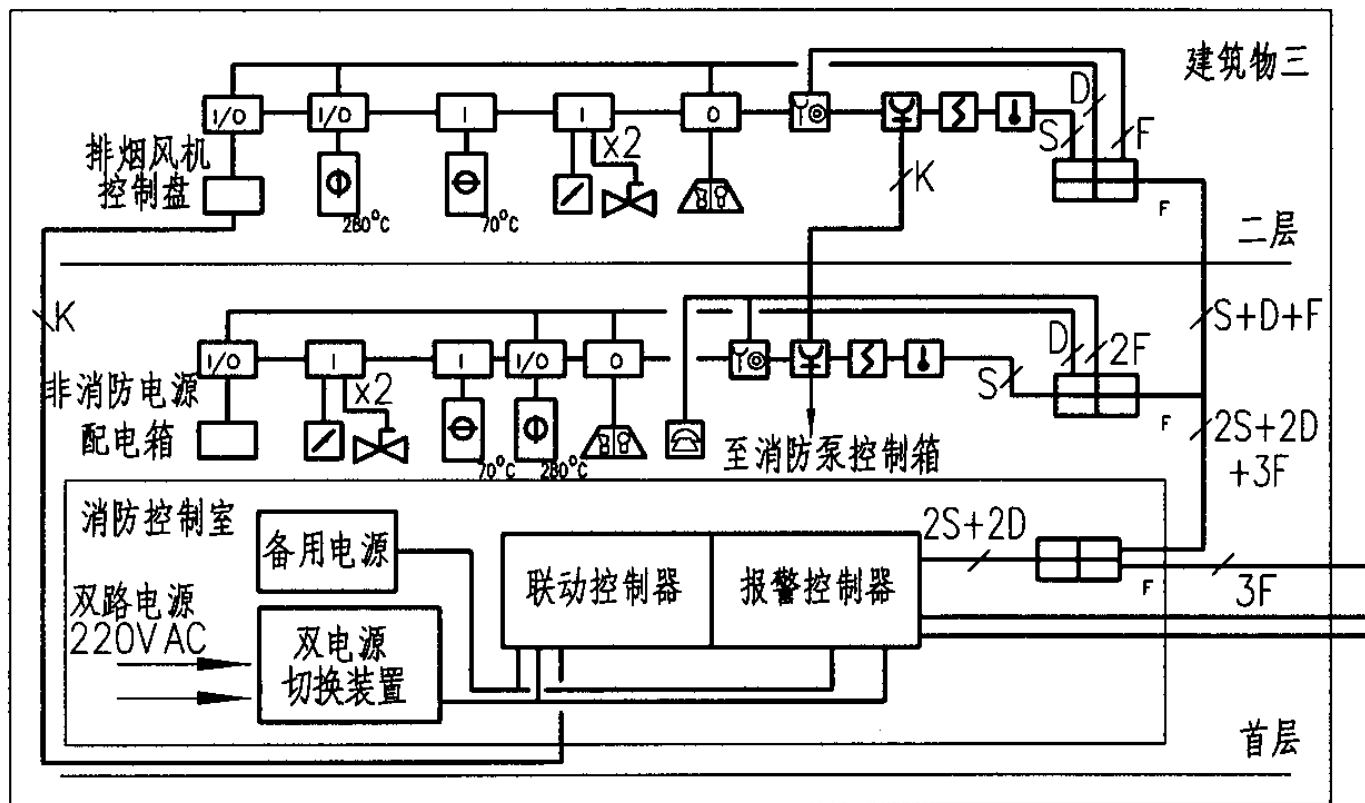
建筑物三

I/O I/O I O I O

x2

D

S F

排烟风机控制盘

280°C 70°C

K

F

二层

K

S+D+F

I/O I I I/O O

D 2F

S

非消防电源配电箱

x2

70°C 280°C

F

至消防泵控制箱

2S+2D +3F

消防控制室

备用电源

2S+2D

联动控制器

报警控制器

双路电源 220VAC

F

3F

双电源切换装置

首层